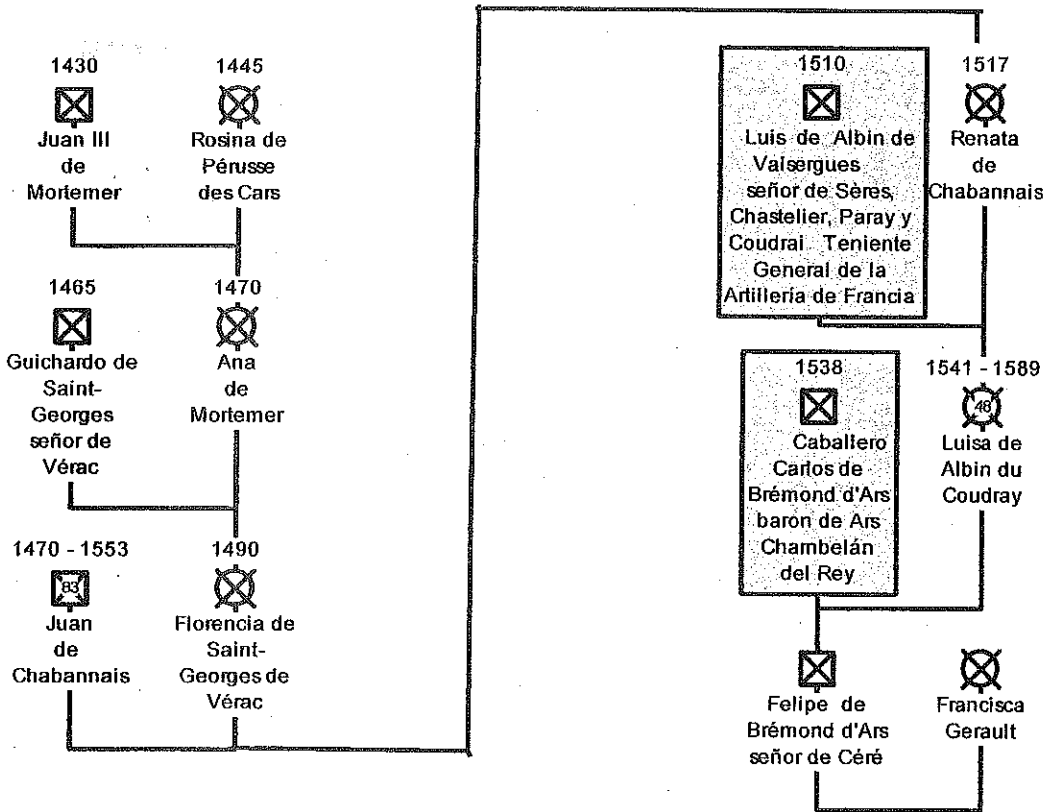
1430
Juan III de Mortemer

1445
Rosina de Pérusse des Cars

1465
Guichardo de Saint-Georges señor de Vérac

1470
Ana de Mortemer

1470 - 1553
83
Juan de Chabannais

1490
Florencia de Saint-Georges de Vérac

1510
Luis de Albin de Valsergues señor de Sères, Chastelier, Paray y Coudrai Teniente General de la Artillería de Francia

1517
Renata de Chabannais

1538
Caballero Carlos de Brémond d'Ars baron de Ars Chambelán del Rey

1541 - 1589
48
Luisa de Albin du Coudray

Felipe de Brémond d'Ars señor de Céré

Francisca Gerault